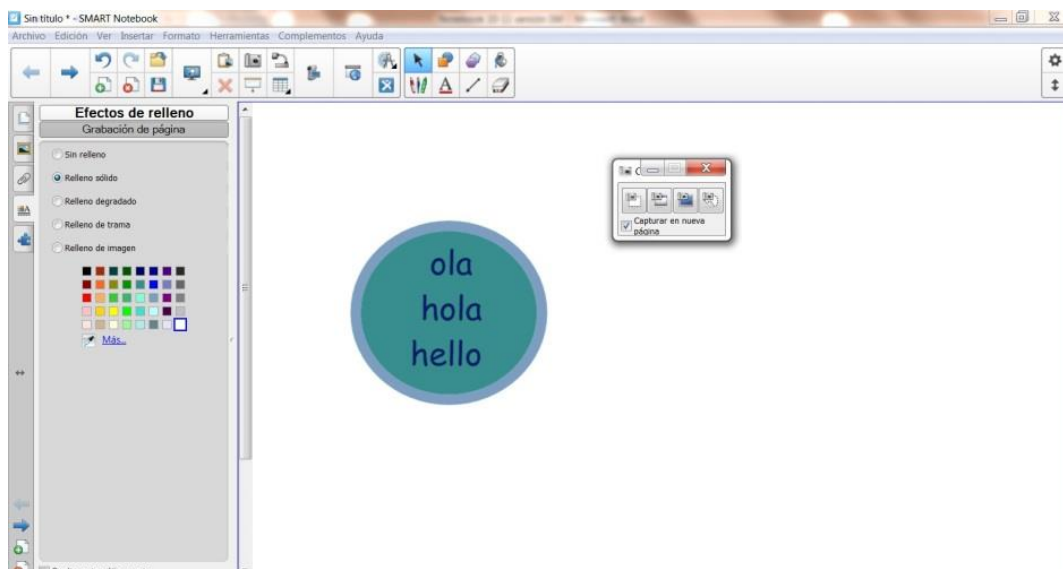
Sin título * - SMART Notebook

Archivo Edición Ver Insertar Formato Herramientas Complementos Ayuda

Efectos de relleno
Grabación de página

Sin relleno
Relleno sólido
Relleno degradado
Relleno de trama
Relleno de imagen

Más...

Capturar en nueva página

ola
hola
hello